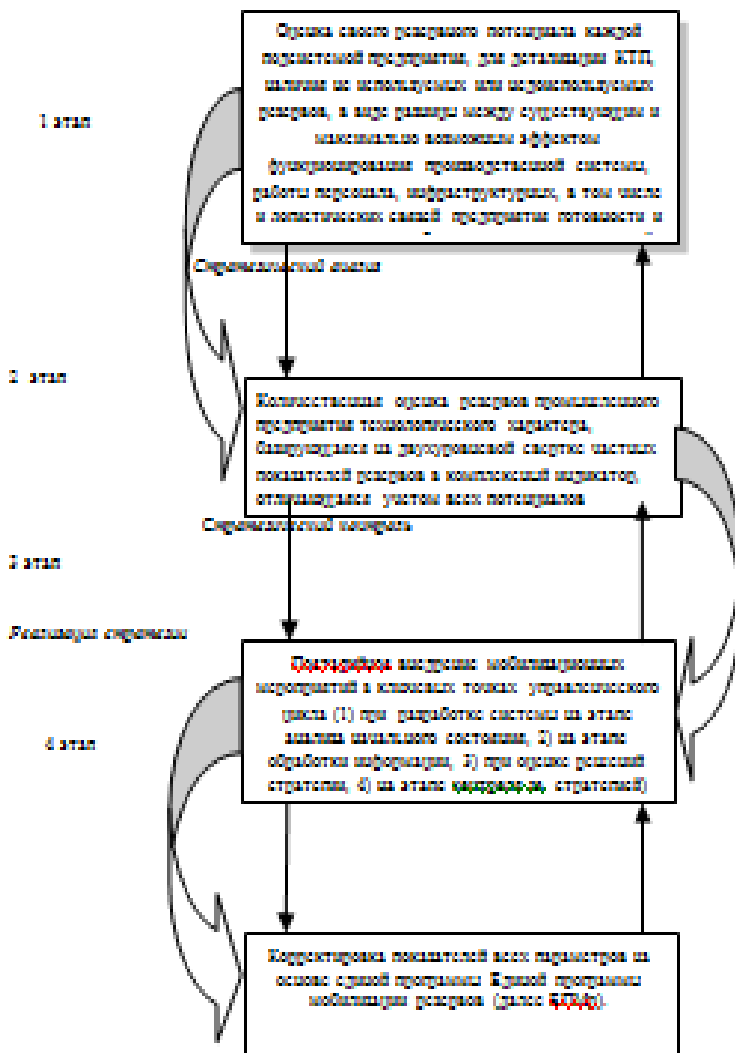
1 этап

Оценка своего резервного потенциала каждой подсистемой предприятия, для детализации КТП, включая не используемых или недоиспользуемых резервов, в виде разницы между существующим и максимально возможным эффектом функционирования производственной системы, работы персонала, инфраструктуры, в том числе и логистических связей предприятия готовности и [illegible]

Стратегический анализ

2 этап

Количественная оценка резервов промышленного предприятия технологического характера, базирующаяся на двухуровневой свертке частных показателей резервов в комплексный индикатор, отличающийся учетом всех потенциалов

Стратегический потенциал

3 этап

Реализация стратегии

Необходимость внедрения мобилизационных мероприятий в ключевых точках управленческого цикла (1) при разработке системы на этапе анализа начального состояния, 2) на этапе обработки информации, 3) при оценке решений стратегии, 4) на этапе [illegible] стратегий)

4 этап

Корректировка показателей всех параметров на основе единой программы Единой программы мобилизации резервов (далее ЕПМР).